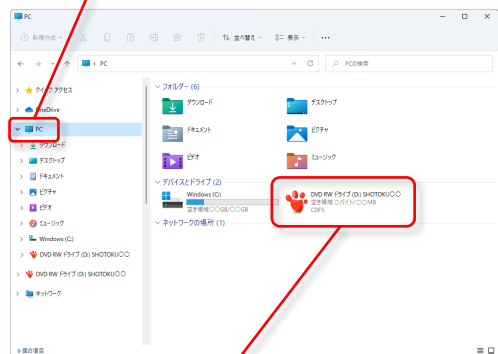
PC

新規作成

並べ替え

表示

...

> PC

PCの検索

クイック アクセス

OneDrive

PC

ダウンロード

デスクトップ

ドキュメント

ピクチャ

ビデオ

ミュージック

Windows (C:)

DVD RW ドライブ (D:) SHOTOKU○○

DVD RW ドライブ (D:) SHOTOKU○○

ネットワーク

フォルダー (6)

ダウンロード

デスクトップ

ドキュメント

ピクチャ

ビデオ

ミュージック

デバイスとドライブ (2)

Windows (C:)

空き領域 ○○GB/○○GB

DVD RW ドライブ (D:) SHOTOKU○○

空き領域 ○バイト/○○MB

CDFS

ネットワークの場所 (1)

8 個の項目